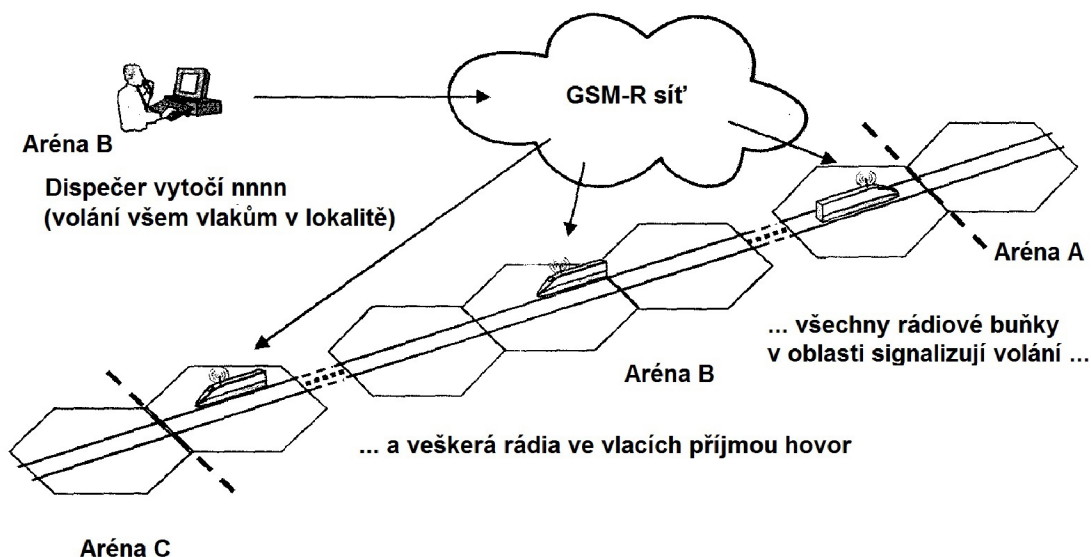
GSM-R síť

Aréna B

Dispečer vytočí nnnn
(volání všem vlakům v lokalitě)

Aréna A

... všechny rádiové buňky
v oblasti signalizují volání ...

Aréna B

... a veškerá rádia ve vlacích příjmou hovor

Aréna C